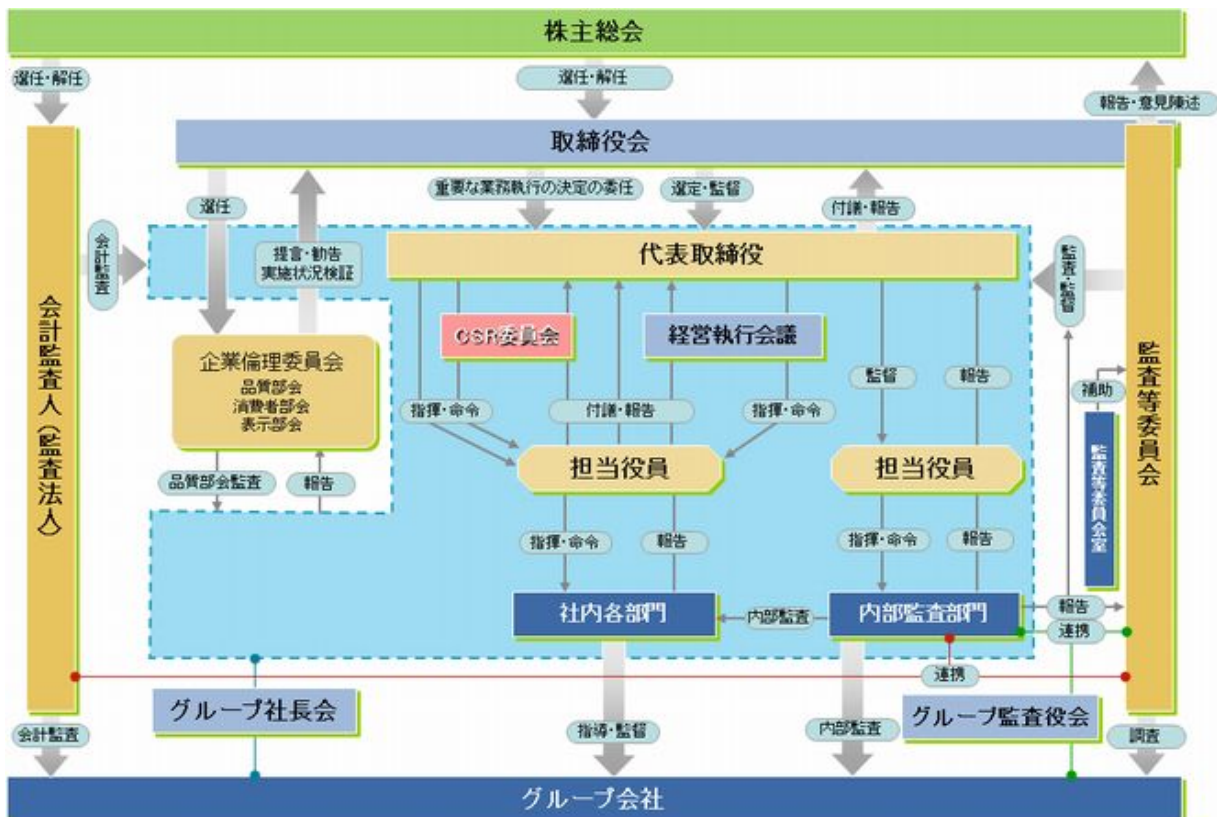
株主総会

選任・解任

選任・解任

報告・意見陳述

取締役会

選任

重要な業務執行の決定の委任

選定・監督

付議・報告

会計監査

提言・勧告 実施状況検証

代表取締役

監査・監督

会計監査人（監査法人）

CSR委員会

経営執行会議

監査等委員会

企業倫理委員会
品質部会
消費者部会
表示部会

監督

報告

補助

指揮・命令

付議・報告

指揮・命令

監査等委員会室

担当役員

担当役員

品質部会監査

報告

指揮・命令

報告

指揮・命令

報告

社内各部門

内部監査

内部監査部門

報告

連携

連携

グループ社長会

グループ監査役会

会計監査

指導・監督

内部監査

調査

グループ会社